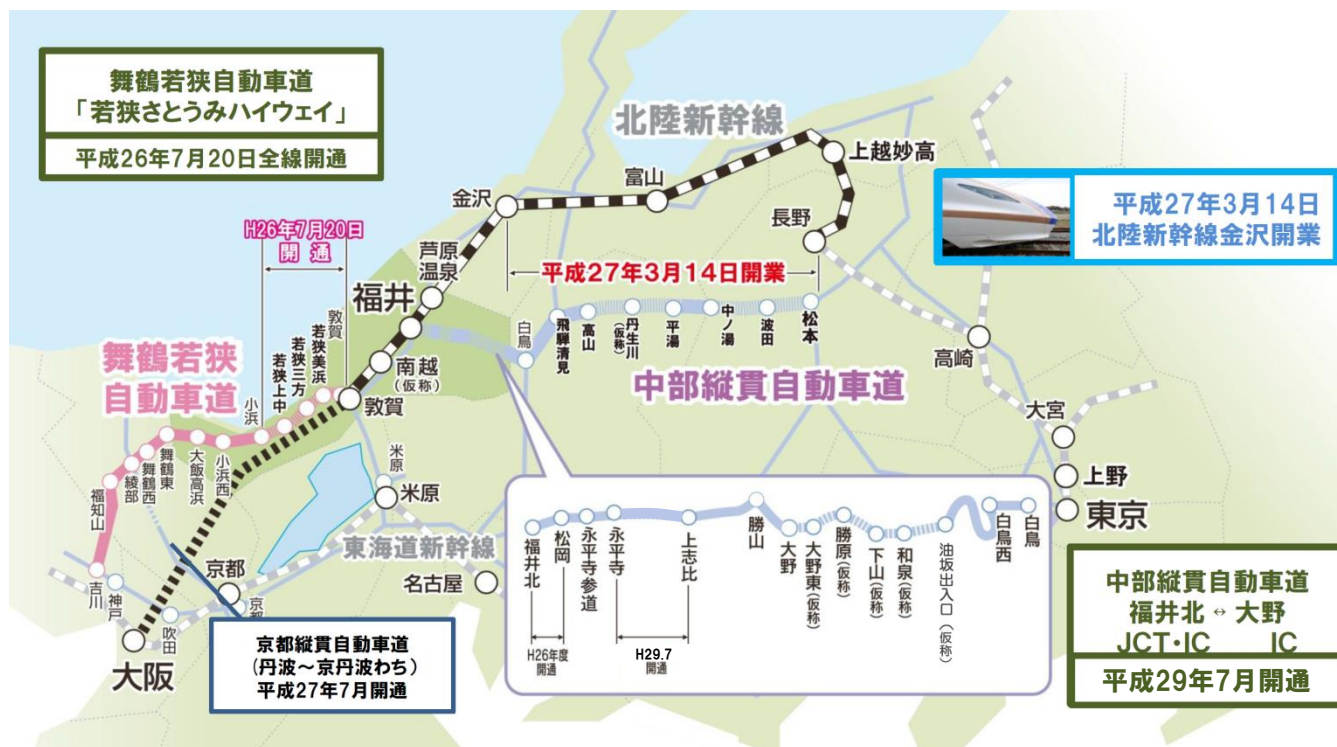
舞鶴若狭自動車道
「若狭さとうみハイウェイ」
平成26年7月20日全線開通

北陸新幹線

平成27年3月14日
北陸新幹線金沢開業

H26年7月20日
開通

金沢
富山
上越妙高
長野
芦原温泉
福井
南越（仮称）
敦賀

平成27年3月14日開業

白鳥
飛騨清見
高山
丹生川（仮称）
平湯
中ノ湯
波田
松本

中部縦貫自動車道

高崎
大宮
上野
東京

舞鶴若狭自動車道

敦賀
若狭美浜
若狭三方
若狭上中
小浜
小浜西
大飯高浜
舞鶴東
舞鶴西
綾部
福知山
吉川
神戸
吹田
大阪
京都
京都
米原
米原
名古屋

東海道新幹線

福井北
松岡
永平寺参道
永平寺
上志比
勝山
大野
大野東（仮称）
勝原（仮称）
下山（仮称）
和泉（仮称）
油坂出入口（仮称）
白鳥西
白鳥

H26年度開通
H29.7開通

京都縦貫自動車道
（丹波～京丹波わち）
平成27年7月開通

中部縦貫自動車道
福井北 ↔ 大野
JCT・IC　IC
平成29年7月開通